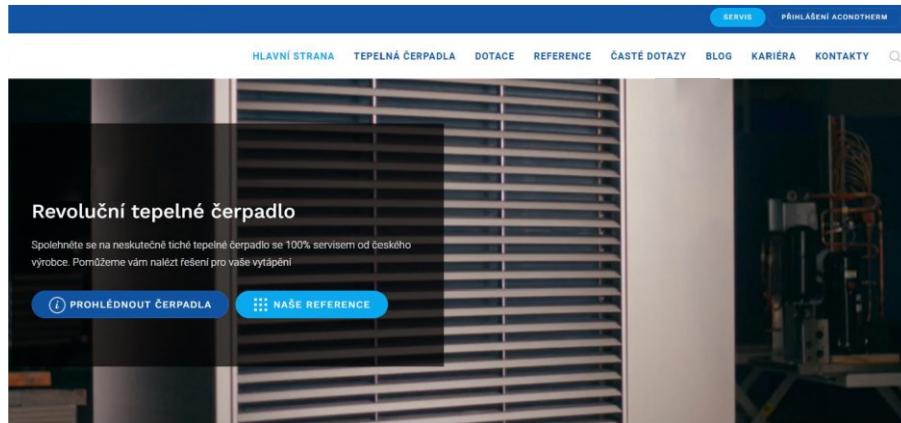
SERVIS PŘIHLÁŠENÍ ACONDTHERM

HLAVNÍ STRANA TEPELNÁ ČERPADLA DOTACE REFERENCE ČASTÉ DOTAZY BLOG KARIÉRA KONTAKTY

Revoluční tepelné čerpadlo

Spolehněte se na neskutečně tiché tepelné čerpadlo se 100% servisem od českého výrobce. Pomůžeme vám nalézt řešení pro vaše vytápění

PROHLÉDNOUT ČERPADLA NAŠE REFERENCE